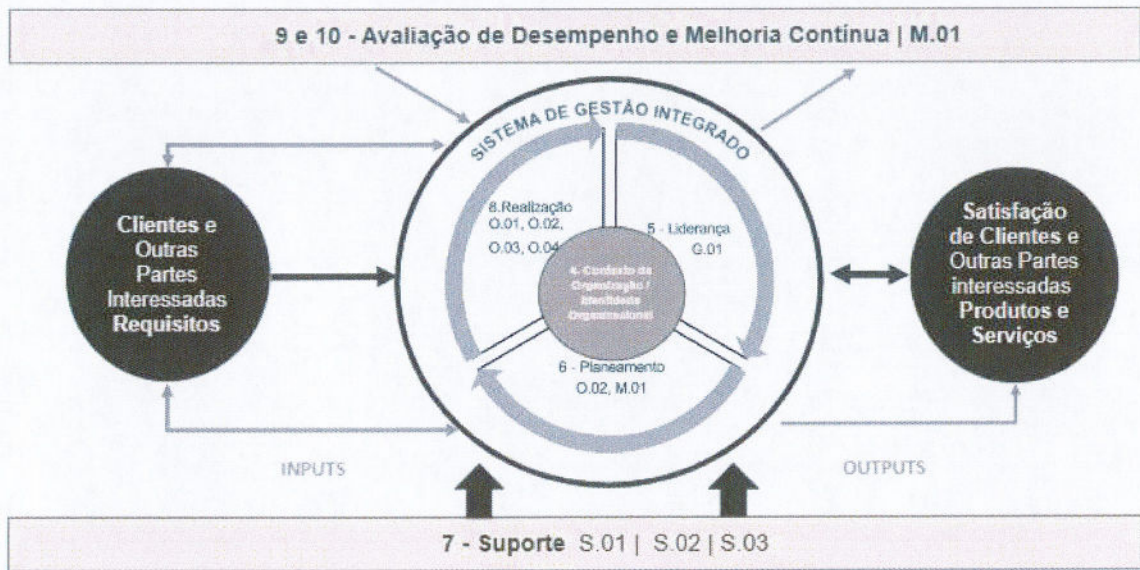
9 e 10 - Avaliação de Desempenho e Melhoria Contínua | M.01

SISTEMA DE GESTÃO INTEGRADO

Clientes e Outras Partes Interessadas Requisitos

8.Realização O.01, O.02, O.03, O.04

5 - Liderança G.01

4. Contexto da Organização / Identidade Organizacional

6 - Planeamento O.02, M.01

Satisfação de Clientes e Outras Partes interessadas Produtos e Serviços

INPUTS

OUTPUTS

7 - Suporte S.01 | S.02 | S.03